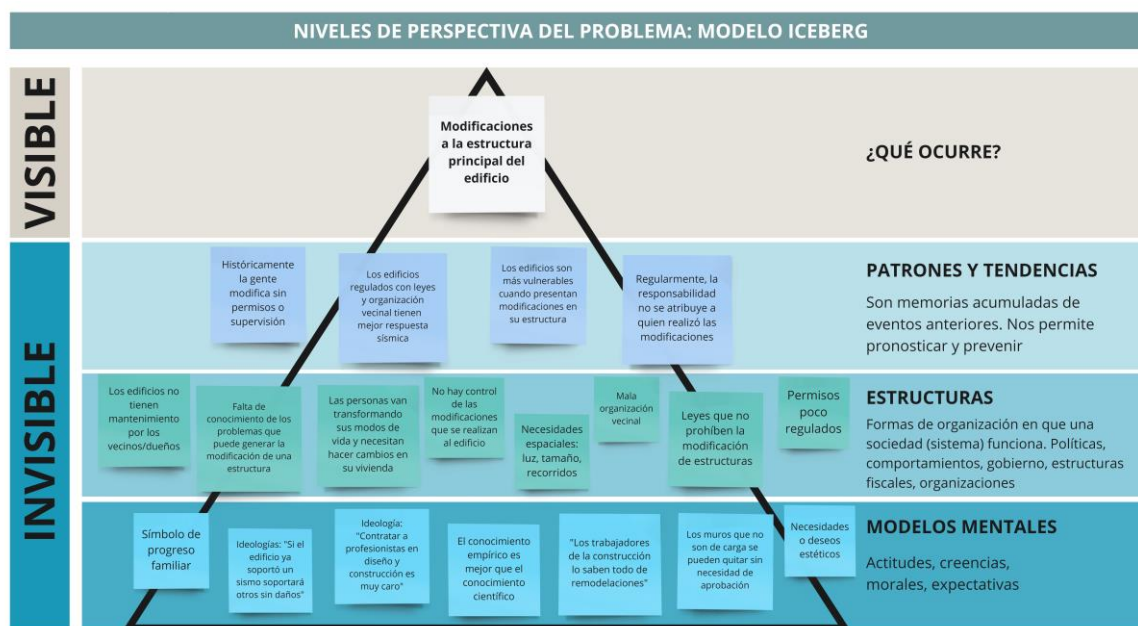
NIVELES DE PERSPECTIVA DEL PROBLEMA: MODELO ICEBERG

VISIBLE

Modificaciones a la estructura principal del edificio

¿QUÉ OCURRE?

INVISIBLE

Históricamente la gente modifica sin permisos o supervisión

Los edificios regulados con leyes y organización vecinal tienen mejor respuesta sísmica

Los edificios son más vulnerables cuando presentan modificaciones en su estructura

Regularmente, la responsabilidad no se atribuye a quien realizó las modificaciones

PATRONES Y TENDENCIAS

Son memorias acumuladas de eventos anteriores. Nos permite pronosticar y prevenir

Los edificios no tienen mantenimiento por los vecinos/dueños

Falta de conocimiento de los problemas que puede generar la modificación de una estructura

Las personas van transformando sus modos de vida y necesitan hacer cambios en su vivienda

No hay control de las modificaciones que se realizan al edificio

Necesidades espaciales: luz, tamaño, recorridos

Mala organización vecinal

Leyes que no prohíben la modificación de estructuras

Permisos poco regulados

ESTRUCTURAS

Formas de organización en que una sociedad (sistema) funciona. Políticas, comportamientos, gobierno, estructuras fiscales, organizaciones

Símbolo de progreso familiar

Ideologías: "Si el edificio ya soportó un sismo soportará otros sin daños"

Ideología: "Contratar a profesionistas en diseño y construcción es muy caro"

El conocimiento empírico es mejor que el conocimiento científico

"Los trabajadores de la construcción lo saben todo de remodelaciones"

Los muros que no son de carga se pueden quitar sin necesidad de aprobación

Necesidades o deseos estéticos

MODELOS MENTALES

Actitudes, creencias, morales, expectativas